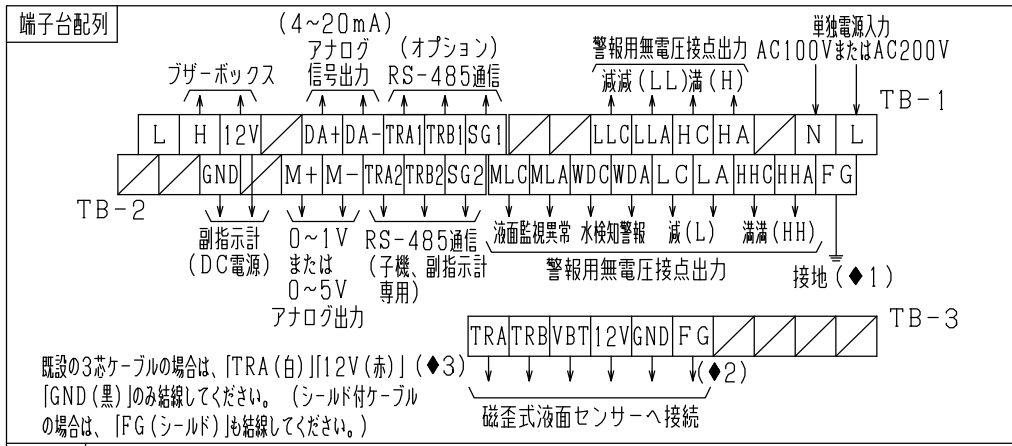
端子台配列

(4~20mA)
ブザーボックス
アナログ信号出力
(オプション) RS-485通信
警報用無電圧接点出力
減減(LL)満(H)
単独電源入力 AC100VまたはAC200V

TB-1

| L | H | 12V | | DA+ | DA- | TRA1 | TRB1 | SG1 | | | LLC | LLA | HC | HA | | N | L |

TB-2

| | | GND | | M+ | M- | TRA2 | TRB2 | SG2 | MLC | MLA | WDC | WDA | LC | LA | HHC | HHA | FG |

副指示計 (DC電源)
0~1V または 0~5V アナログ出力
RS-485通信 (子機、副指示計専用)
液面監視異常 水検知警報 減(L) 満満(HH)
警報用無電圧接点出力
接地(◆1)

TB-3

| TRA | TRB | VBT | 12V | GND | FG | | | | |

既設の3芯ケーブルの場合は、「TRA(白)」「12V(赤)」(◆3)「GND(黒)」のみ結線してください。(シールド付ケーブルの場合は、「FG(シールド)」も結線してください。)

(◆2)
磁歪式液面センサーへ接続